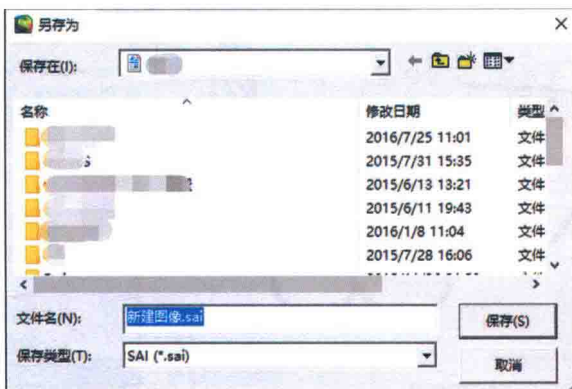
另存为

保存在(I): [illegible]

| 名称 | 修改日期 | 类型 |
|---|---|---|
| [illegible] | 2016/7/25 11:01 | 文件 |
| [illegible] | 2015/7/31 15:35 | 文件 |
| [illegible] | 2015/6/13 13:21 | 文件 |
| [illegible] | 2015/6/11 19:43 | 文件 |
| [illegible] | 2016/1/8 11:04 | 文件 |
| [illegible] | 2015/7/28 16:06 | 文件 |

文件名(N): 新建图像.sai

保存(S)

保存类型(T): SAI (*.sai)

取消